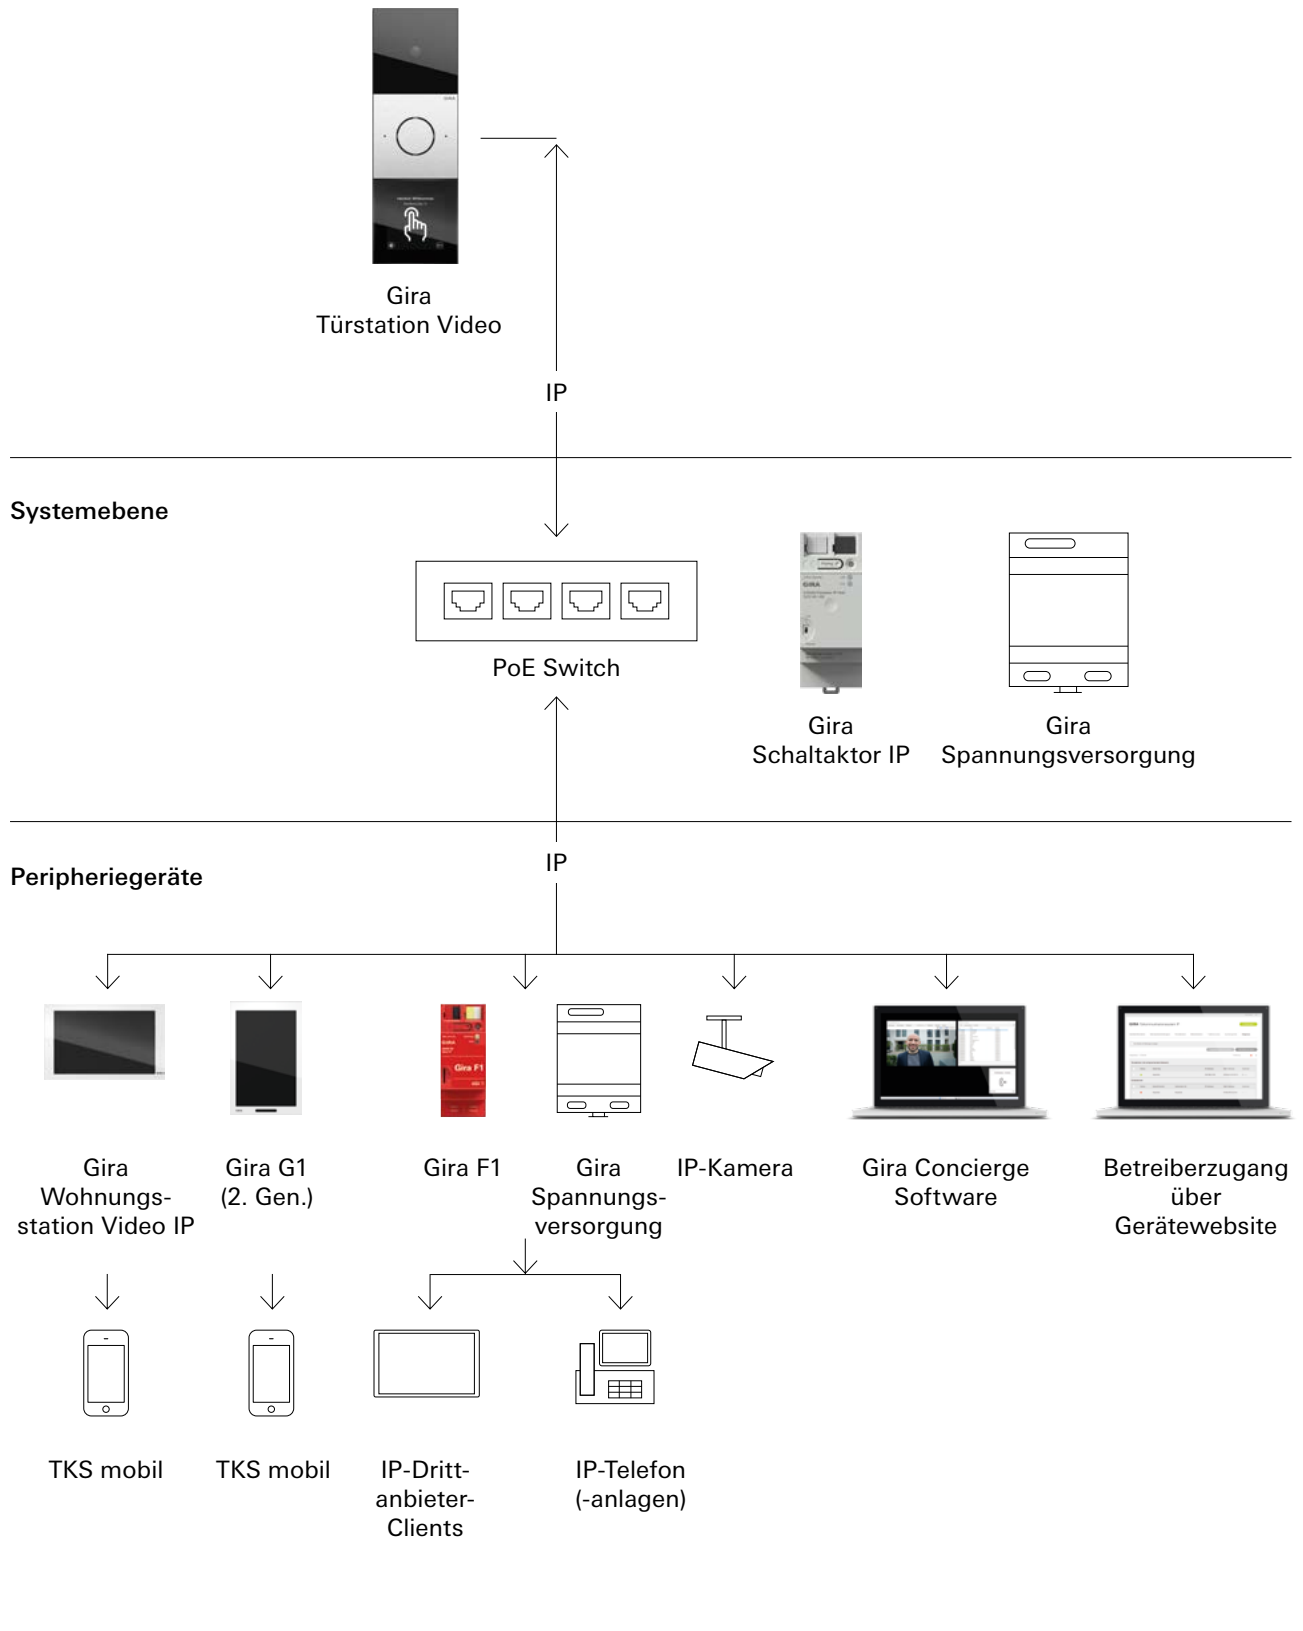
Gira
Türstation Video

IP

Systemebene

PoE Switch

Gira
Schaltaktor IP

Gira
Spannungsversorgung

IP

Peripheriegeräte

Gira
Wohnungsstation Video IP

Gira G1
(2. Gen.)

Gira F1

Gira
Spannungsversorgung

IP-Kamera

Gira Concierge
Software

Betreiberzugang
über
Gerätewebsite

TKS mobil

TKS mobil

IP-Drittanbieter-Clients

IP-Telefon
(-anlagen)